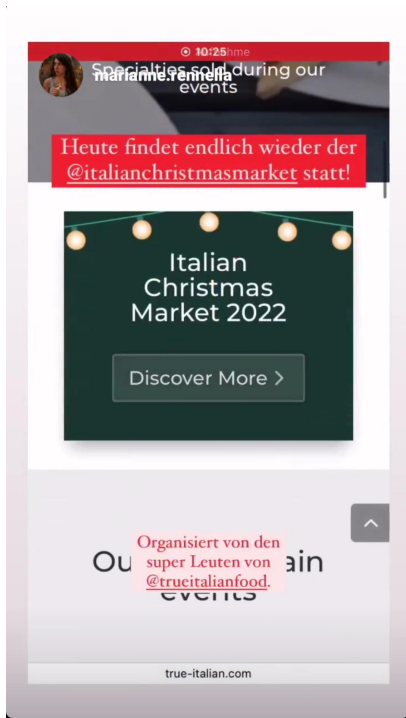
10:25

marianne.rennella

Specialties sold during our events

Heute findet endlich wieder der @italianchristmasmarket statt!

Italian Christmas Market 2022

Discover More >

Ou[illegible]ain events

Organisiert von den super Leuten von @trueitalianfood.

true-italian.com